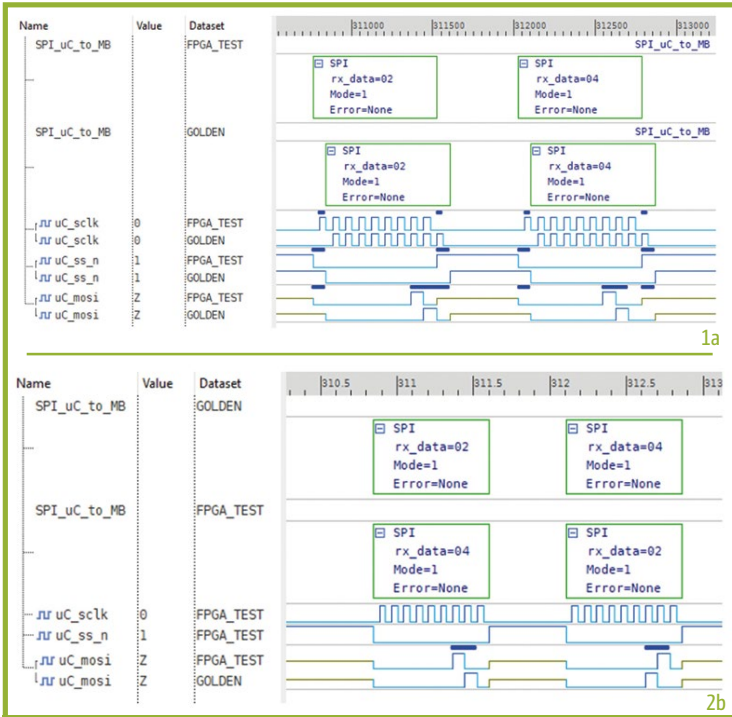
| Name | Value | Dataset |
|---|---|---|
| SPI_uC_to_MB | | FPGA_TEST |
| SPI_uC_to_MB | | GOLDEN |
| uC_sclk | 0 | FPGA_TEST |
| uC_sclk | 0 | GOLDEN |
| uC_ss_n | 1 | FPGA_TEST |
| uC_ss_n | 1 | GOLDEN |
| uC_mosi | Z | FPGA_TEST |
| uC_mosi | Z | GOLDEN |

311000 311500 312000 312500 313000

SPI_uC_to_MB

SPI rx_data=02 Mode=1 Error=None

SPI rx_data=04 Mode=1 Error=None

SPI_uC_to_MB

SPI rx_data=02 Mode=1 Error=None

SPI rx_data=04 Mode=1 Error=None

1a

| Name | Value | Dataset |
|---|---|---|
| SPI_uC_to_MB | | GOLDEN |
| SPI_uC_to_MB | | FPGA_TEST |
| uC_sclk | 0 | FPGA_TEST |
| uC_ss_n | 1 | FPGA_TEST |
| uC_mosi | Z | FPGA_TEST |
| uC_mosi | Z | GOLDEN |

310.5 311 311.5 312 312.5 313

SPI rx_data=02 Mode=1 Error=None

SPI rx_data=04 Mode=1 Error=None

SPI rx_data=04 Mode=1 Error=None

SPI rx_data=02 Mode=1 Error=None

2b